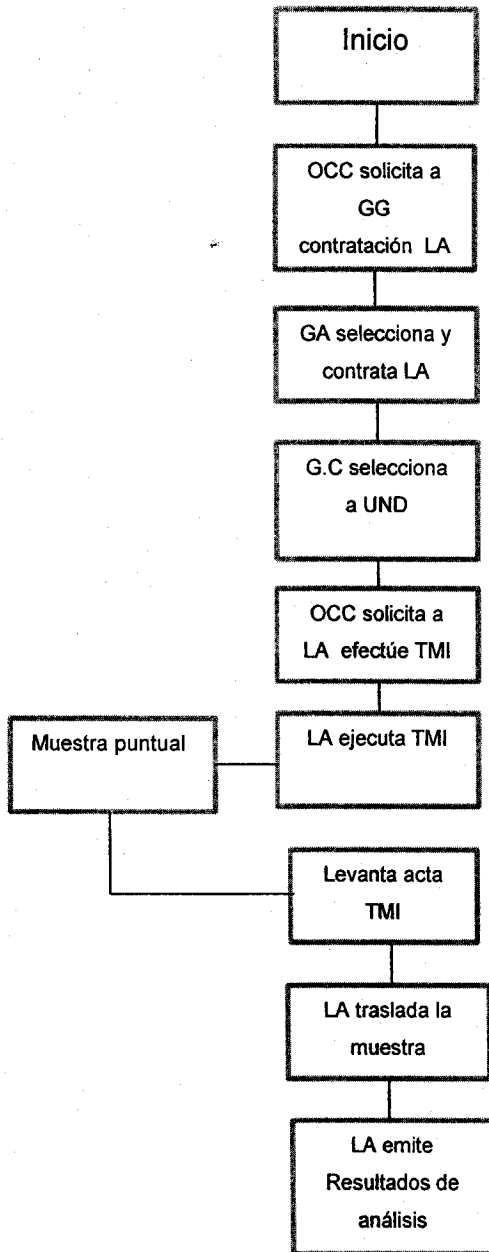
Inicio

OCC solicita a GG contratación LA

GA selecciona y contrata LA

G.C selecciona a UND

OCC solicita a LA efectúe TMI

LA ejecuta TMI

Muestra puntual

Levanta acta TMI

LA traslada la muestra

LA emite Resultados de análisis